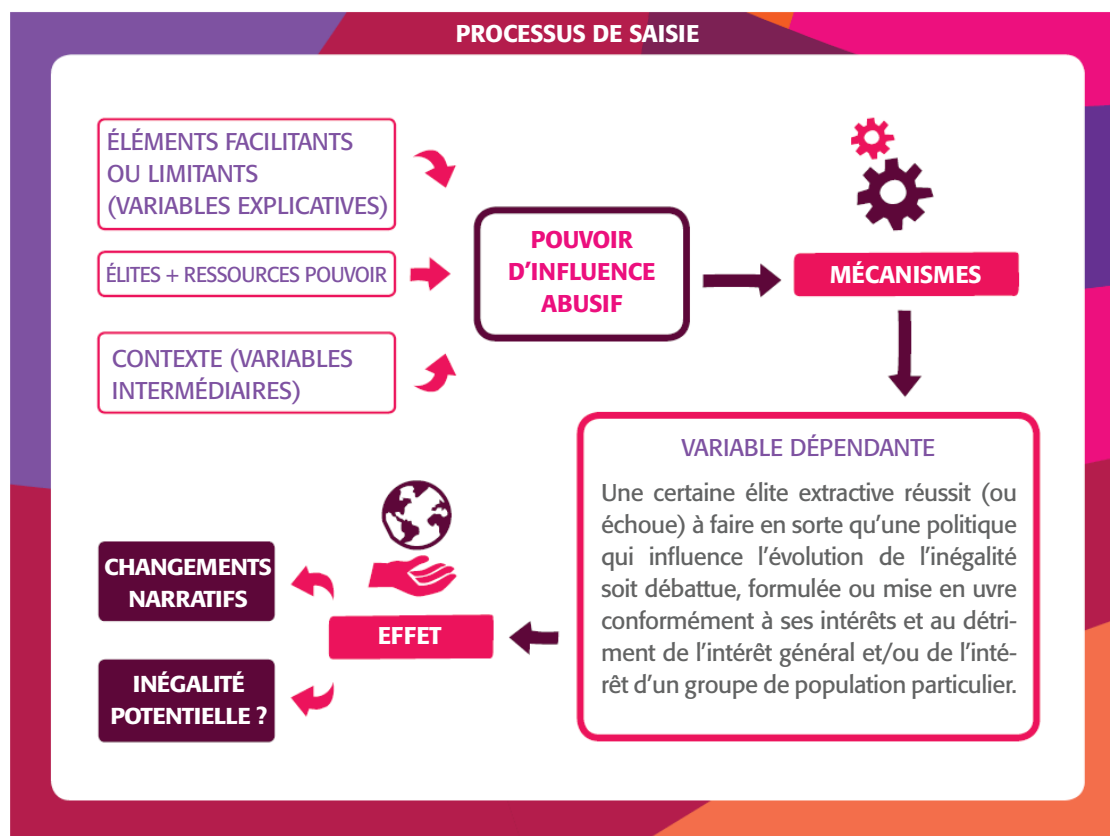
PROCESSUS DE SAISIE

ÉLÉMENTS FACILITANTS OU LIMITANTS (VARIABLES EXPLICATIVES)

ÉLITES + RESSOURCES POUVOIR

CONTEXTE (VARIABLES INTERMÉDIAIRES)

POUVOIR D'INFLUENCE ABUSIF

MÉCANISMES

VARIABLE DÉPENDANTE

Une certaine élite extractive réussit (ou échoue) à faire en sorte qu'une politique qui influence l'évolution de l'inégalité soit débattue, formulée ou mise en uvre conformément à ses intérêts et au détriment de l'intérêt général et/ou de l'intérêt d'un groupe de population particulier.

EFFET

CHANGEMENTS NARRATIFS

INÉGALITÉ POTENTIELLE ?